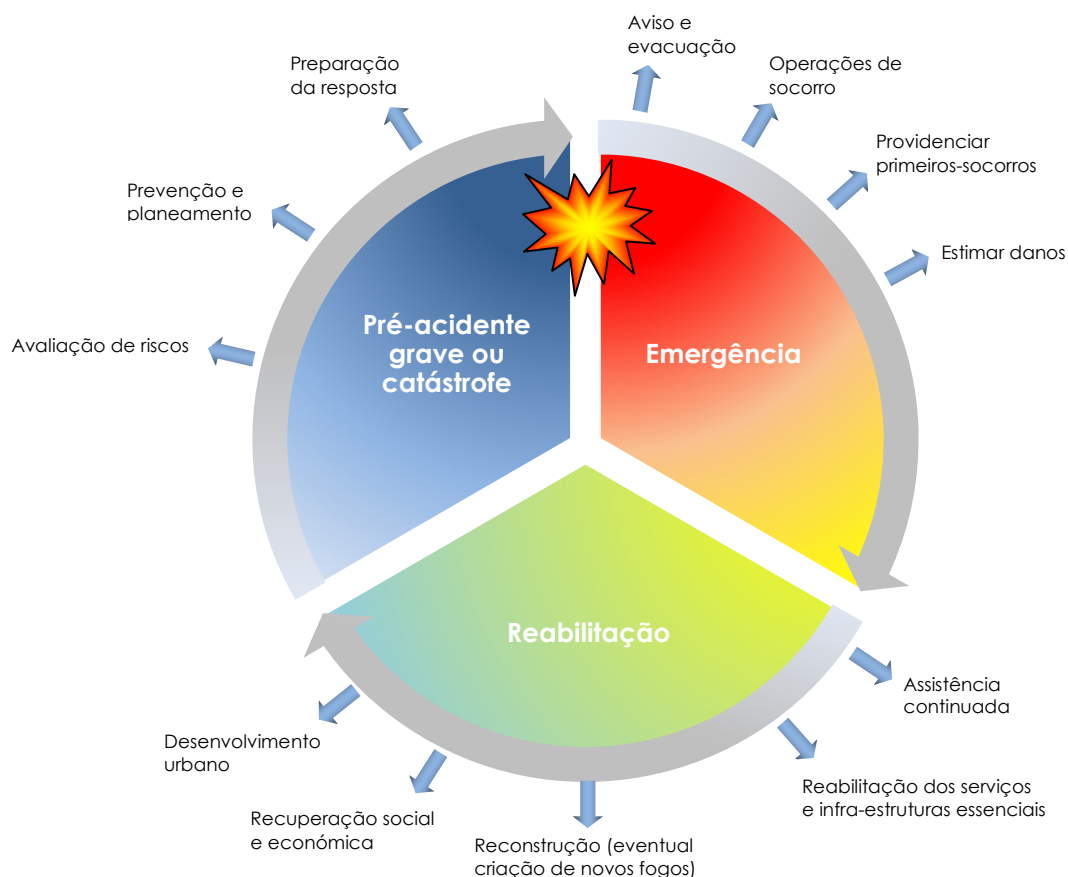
Aviso e evacuação

Operações de socorro

Providenciar primeiros-socorros

Estimar danos

Preparação da resposta

Prevenção e planeamento

Avaliação de riscos

Pré-acidente grave ou catástrofe

Emergência

Reabilitação

Assistência continuada

Reabilitação dos serviços e infra-estruturas essenciais

Reconstrução (eventual criação de novos fogos)

Recuperação social e económica

Desenvolvimento urbano